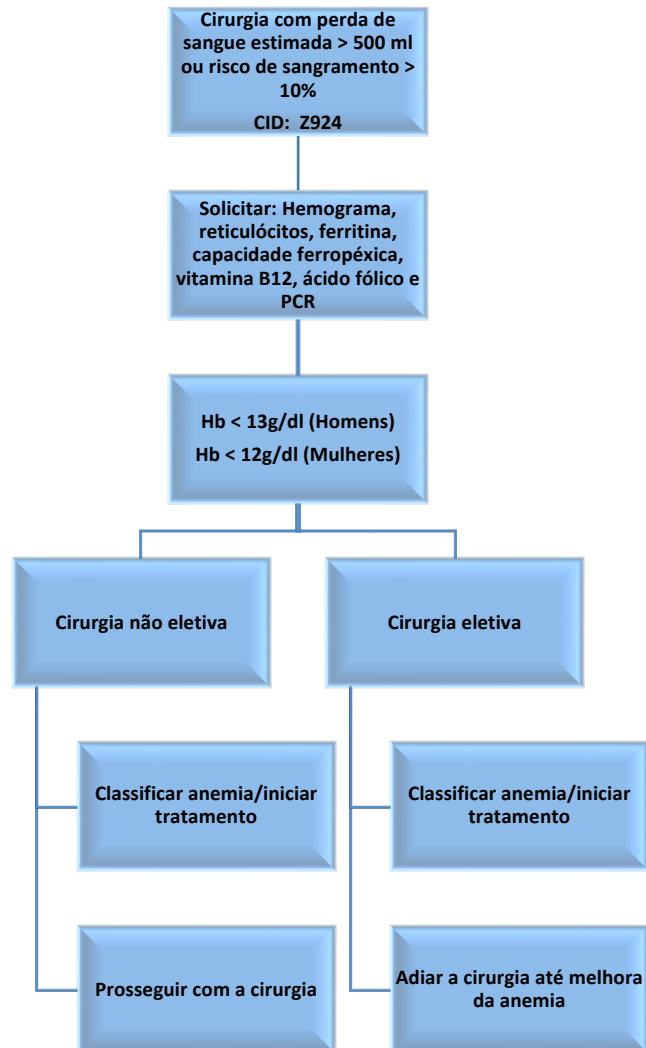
Cirurgia com perda de sangue estimada > 500 ml ou risco de sangramento > 10%

CID: Z924

Solicitar: Hemograma, reticulócitos, ferritina, capacidade ferropéxica, vitamina B12, ácido fólico e PCR

Hb < 13g/dl (Homens)
Hb < 12g/dl (Mulheres)

Cirurgia não eletiva

Cirurgia eletiva

Classificar anemia/iniciar tratamento

Prosseguir com a cirurgia

Classificar anemia/iniciar tratamento

Adiar a cirurgia até melhora da anemia